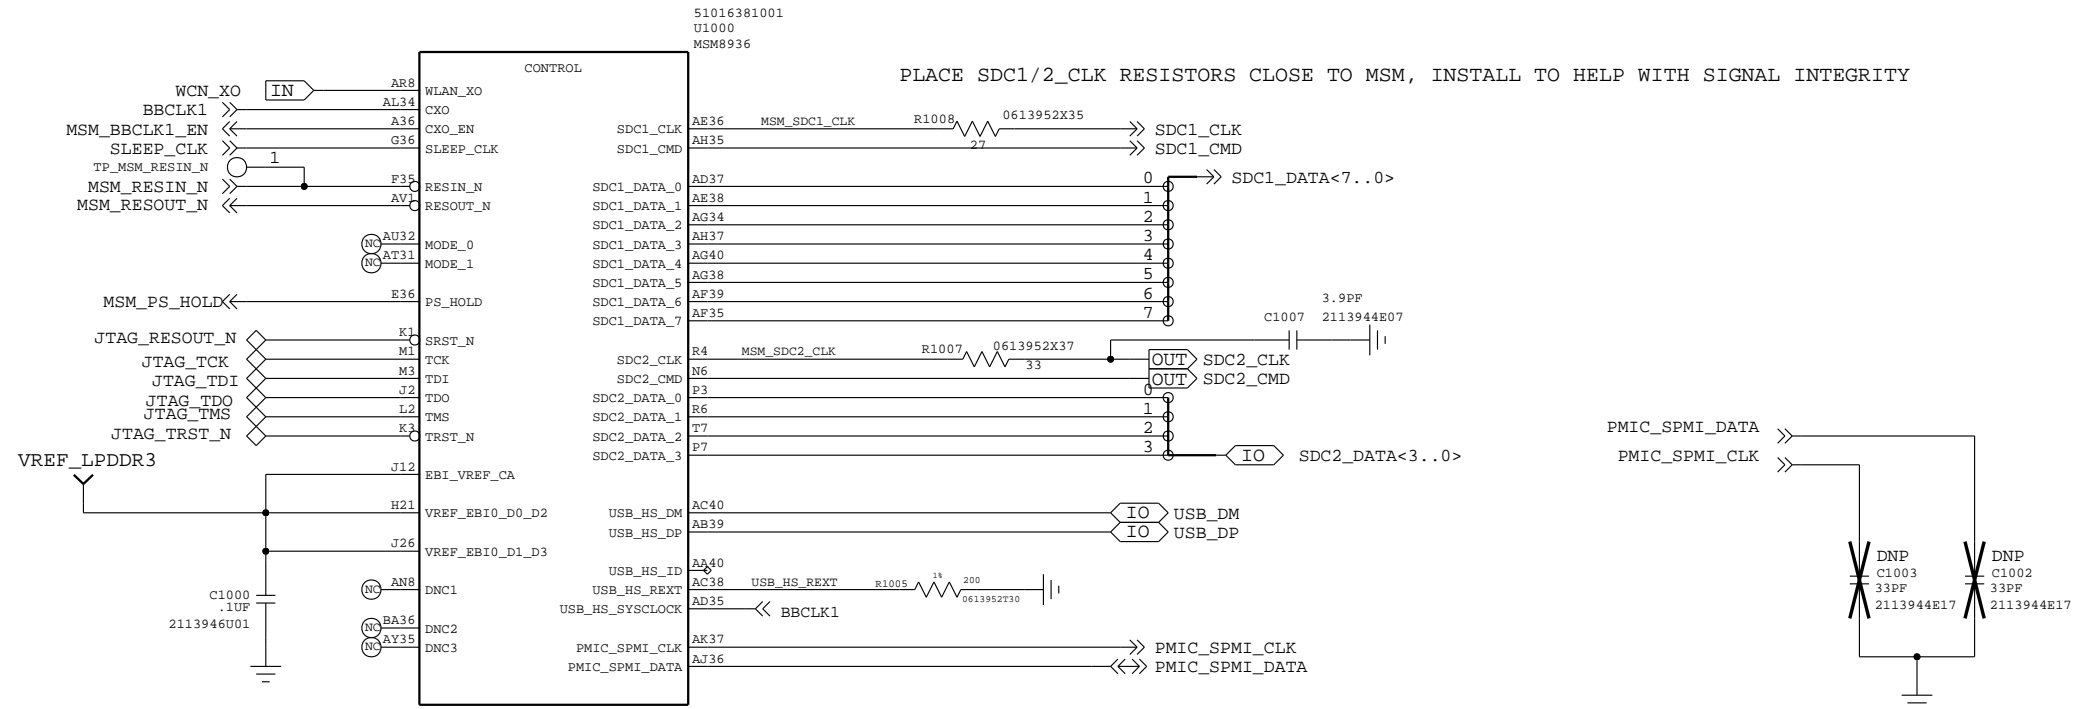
51016381001
U1000
MSM8936

CONTROL

PLACE SDC1/2_CLK RESISTORS CLOSE TO MSM, INSTALL TO HELP WITH SIGNAL INTEGRITY

WCN_XO IN AR8 WLAN_XO
BBCLK1 AL34 CXO
MSM_BBCLK1_EN A36 CXO_EN
SLEEP_CLK G36 SLEEP_CLK
TP_MSM_RESIN_N 1
MSM_RESIN_N F35 RESIN_N
MSM_RESOUT_N AV1 RESOUT_N
NC AU32 MODE_0
NC AT31 MODE_1
MSM_PS_HOLD E36 PS_HOLD
JTAG_RESOUT_N K1 SRST_N
JTAG_TCK M1 TCK
JTAG_TDI M3 TDI
JTAG_TDO J2 TDO
JTAG_TMS L2 TMS
JTAG_TRST_N K3 TRST_N
VREF_LPDDR3
J12 EBI_VREF_CA
H21 VREF_EBI0_D0_D2
J26 VREF_EBI0_D1_D3
C1000
.1UF
2113946U01
NC AN8 DNC1
NC BA36 DNC2
NC AY35 DNC3

SDC1_CLK AE36 MSM_SDC1_CLK R1008 0613952X35 27 SDC1_CLK
SDC1_CMD AH35 SDC1_CMD
SDC1_DATA_0 AD37 0 SDC1_DATA<7..0>
SDC1_DATA_1 AE38 1
SDC1_DATA_2 AG34 2
SDC1_DATA_3 AH37 3
SDC1_DATA_4 AG40 4
SDC1_DATA_5 AG38 5
SDC1_DATA_6 AF39 6
SDC1_DATA_7 AF35 7
C1007 3.9PF 2113944E07
SDC2_CLK R4 MSM_SDC2_CLK R1007 0613952X37 33 OUT SDC2_CLK
SDC2_CMD N6 OUT SDC2_CMD
SDC2_DATA_0 P3 0
SDC2_DATA_1 R6 1
SDC2_DATA_2 T7 2
SDC2_DATA_3 P7 3 IO SDC2_DATA<3..0>
USB_HS_DM AC40 IO USB_DM
USB_HS_DP AB39 IO USB_DP
USB_HS_ID AA40
USB_HS_REXT AC38 USB_HS_REXT R1005 1% 200 0613952T30
USB_HS_SYSCLOCK AD35 BBCLK1
PMIC_SPMI_CLK AK37 PMIC_SPMI_CLK
PMIC_SPMI_DATA AJ36 PMIC_SPMI_DATA

PMIC_SPMI_DATA
PMIC_SPMI_CLK
DNP C1003 33PF 2113944E17
DNP C1002 33PF 2113944E17